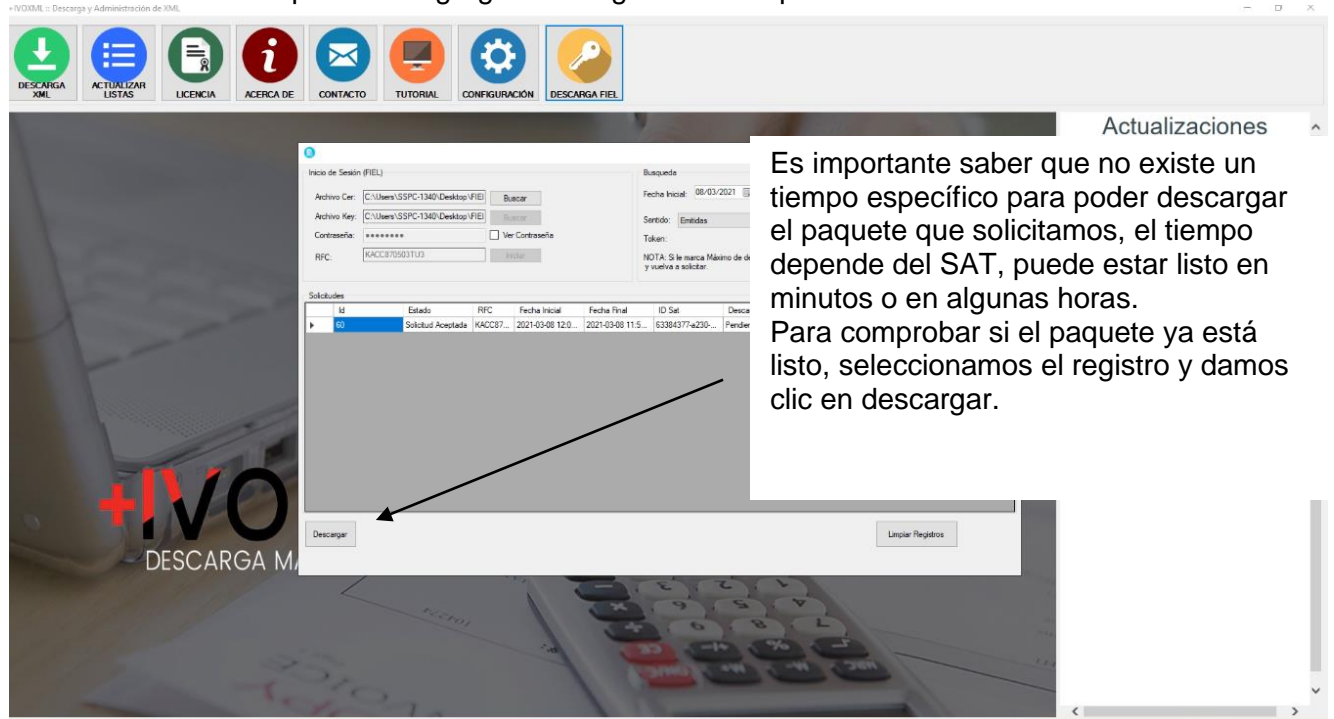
+IVOXML :: Descarga y Administración de XML

DESCARGA XML
ACTUALIZAR LISTAS
LICENCIA
ACERCA DE
CONTACTO
TUTORIAL
CONFIGURACIÓN
DESCARGA FIEL

Actualizaciones

Inicio de Sesión (FIEL)
Archivo Cer: C:\Users\SSPC-1340\Desktop\FIEL
Buscar
Archivo Key: C:\Users\SSPC-1340\Desktop\FIEL
Buscar
Contraseña: ••••••••
Ver Contraseña
RFC: KACC870503TU3
Iniciar

Busqueda
Fecha Inicial: 08/03/2021
Sentido: Emitidas
Token:
NOTA: Si le marca Máximo de de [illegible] y vuelva a solicitar.

Solicitudes

| Id | Estado | RFC | Fecha Inicial | Fecha Final | ID Sat | Desca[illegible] |
|---|---|---|---|---|---|---|
| 60 | Solicitud Aceptada | KACC87... | 2021-03-08 12:0... | 2021-03-08 11:5... | 63384377-a230-... | Pendie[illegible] |

Descargar
Limpiar Registros

Es importante saber que no existe un tiempo específico para poder descargar el paquete que solicitamos, el tiempo depende del SAT, puede estar listo en minutos o en algunas horas.
Para comprobar si el paquete ya está listo, seleccionamos el registro y damos clic en descargar.

+IVO
DESCARGA M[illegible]